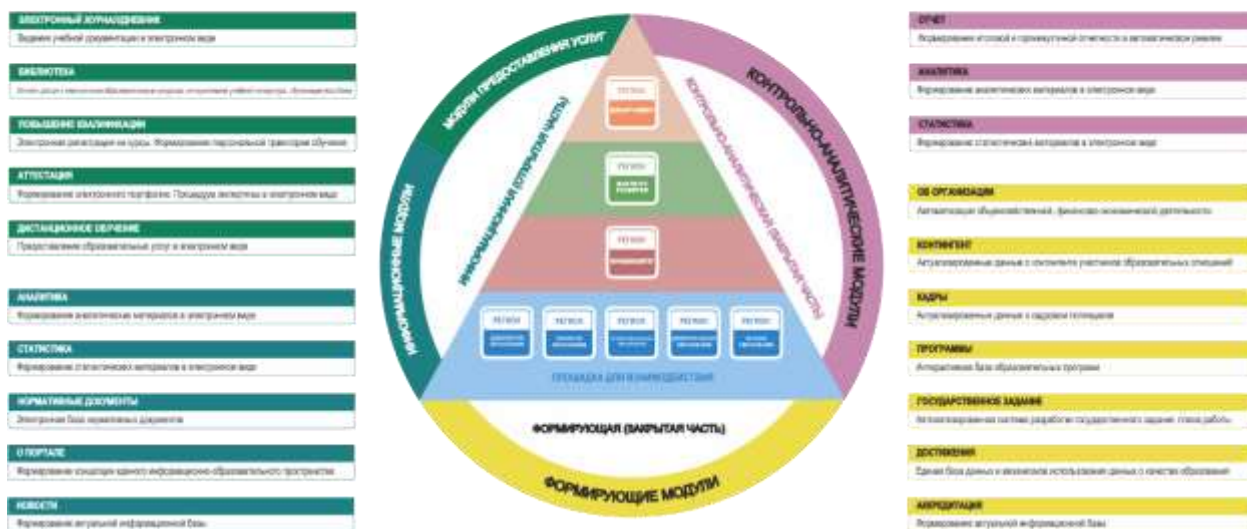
ЭЛЕКТРОННЫЙ ЖУРНАЛ/ДНЕВНИК
Ведение учебной документации в электронном виде

БИБЛИОТЕКА
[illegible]

ПОВЫШЕНИЕ КВАЛИФИКАЦИИ
Электронная регистрация на курсы. Формирование персональной траектории обучения

АТТЕСТАЦИЯ
Формирование электронного портфолио. Процедура экспертизы в электронном виде

ДИСТАНЦИОННОЕ ОБУЧЕНИЕ
Предоставление образовательных услуг в электронном виде

АНАЛИТИКА
Формирование аналитических материалов в электронном виде

СТАТИСТИКА
Формирование статистических материалов в электронном виде

НОРМАТИВНЫЕ ДОКУМЕНТЫ
Электронная база нормативных документов

О ПОРТАЛЕ
Формирование концепции единого информационно-образовательного пространства

НОВОСТИ
Формирование актуальной информационной базы

МОДУЛИ ПРЕДОСТАВЛЕНИЯ УСЛУГ
ИНФОРМАЦИОННЫЕ МОДУЛИ
ИНФОРМАЦИОННАЯ (ОТКРЫТАЯ ЧАСТЬ)
КОНТРОЛЬНО-АНАЛИТИЧЕСКАЯ (ЗАКРЫТАЯ ЧАСТЬ)
КОНТРОЛЬНО-АНАЛИТИЧЕСКИЕ МОДУЛИ

РЕГИОН
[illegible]
РЕГИОН
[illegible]
РЕГИОН
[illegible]
РЕГИОН
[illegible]
РЕГИОН
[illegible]
РЕГИОН
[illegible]
РЕГИОН
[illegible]
РЕГИОН
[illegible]

ПЛОЩАДКА ДЛЯ ВЗАИМОДЕЙСТВИЯ
ФОРМИРУЮЩАЯ (ЗАКРЫТАЯ ЧАСТЬ)
ФОРМИРУЮЩИЕ МОДУЛИ

ОТЧЕТ
Формирование итоговой и промежуточной отчетности в автоматическом режиме

АНАЛИТИКА
Формирование аналитических материалов в электронном виде

СТАТИСТИКА
Формирование статистических материалов в электронном виде

ОБ ОРГАНИЗАЦИИ
Автоматизация общехозяйственной, финансово-экономической деятельности

КОНТИНГЕНТ
Актуализированные данные о контингенте участников образовательных отношений

КАДРЫ
Актуализированные данные о кадровом потенциале

ПРОГРАММЫ
Актуализированная база образовательных программ

ГОСУДАРСТВЕННОЕ ЗАДАНИЕ
Автоматизированная система разработки государственного задания, плана работы

ДОСТИЖЕНИЯ
Единая база данных и механизмов использования данных о качестве образования

АККРЕДИТАЦИЯ
Формирование актуальной информационной базы